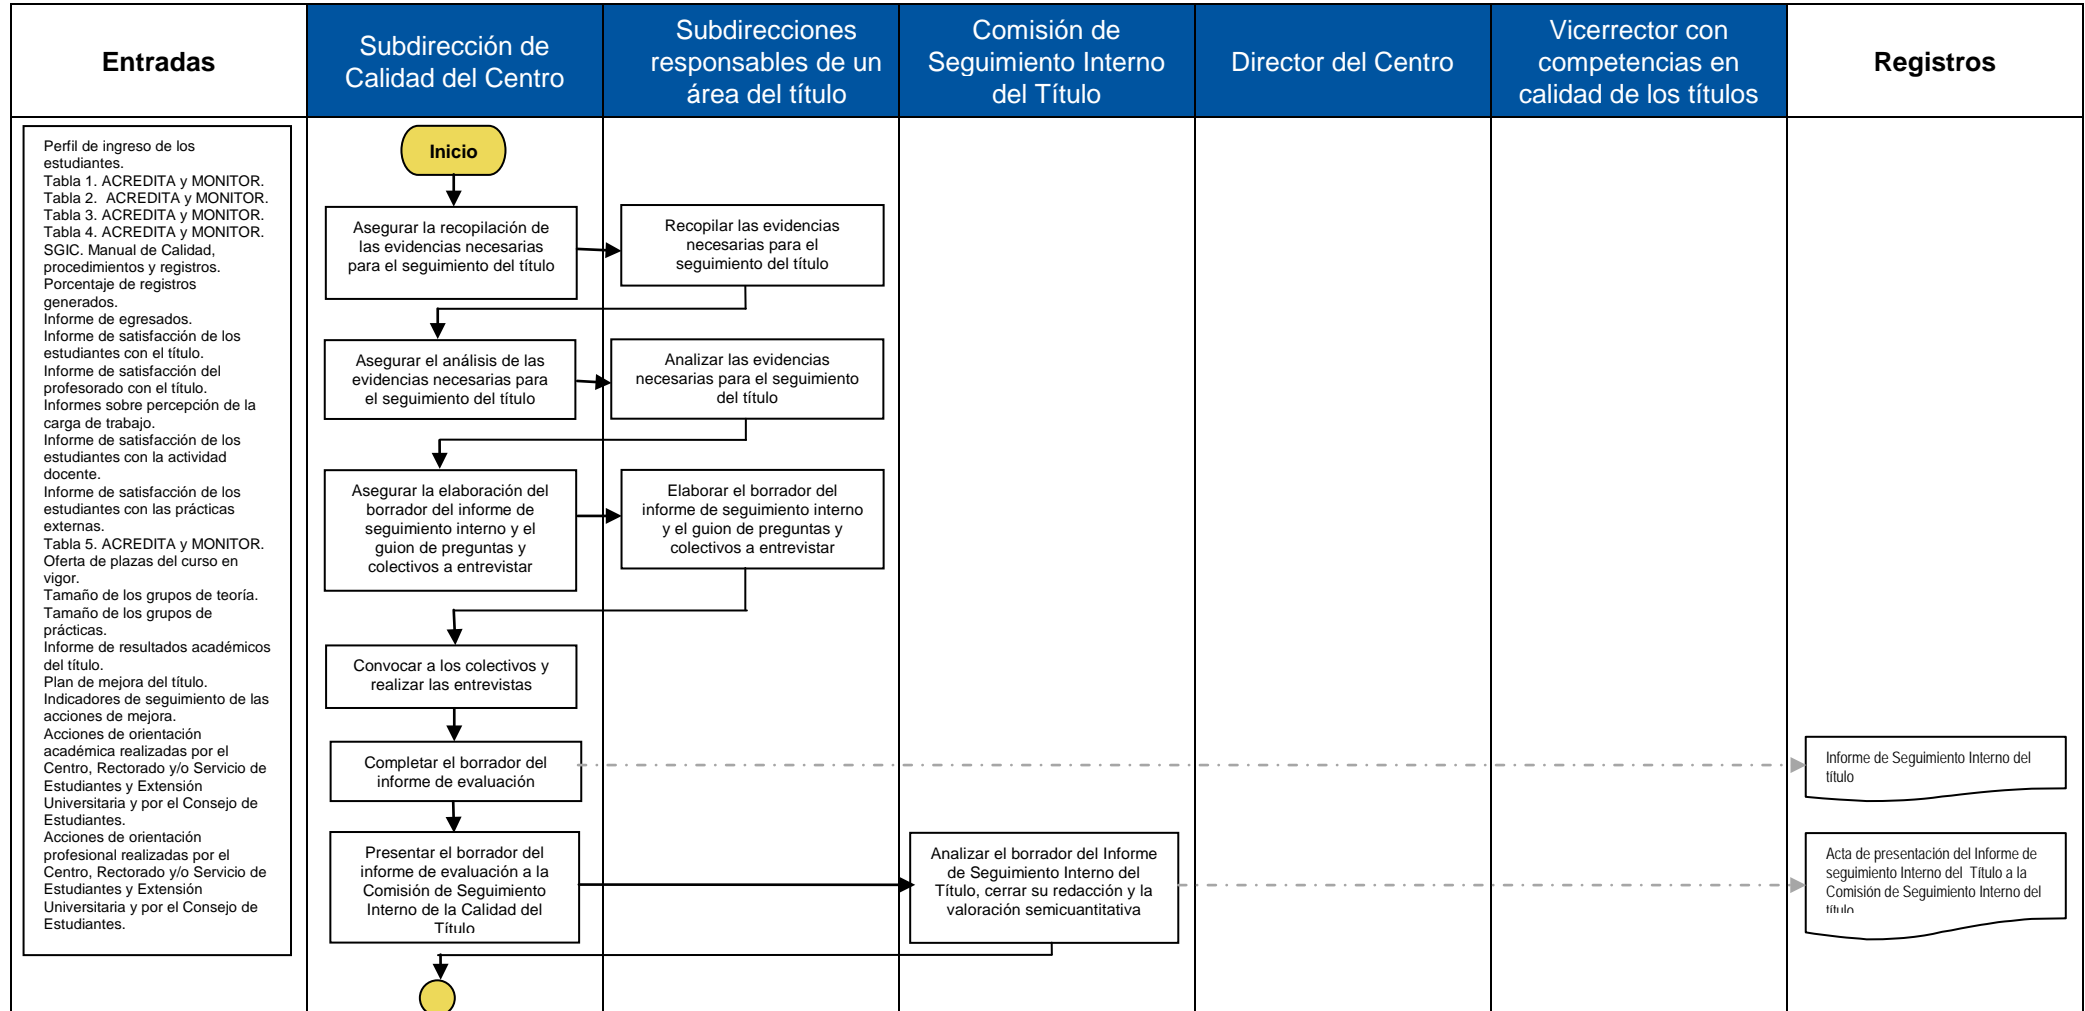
| Entradas | Subdirección de Calidad del Centro | Subdirecciones responsables de un área del título | Comisión de Seguimiento Interno del Título | Director del Centro | Vicerrector con competencias en calidad de los títulos | Registros |
|---|---|---|---|---|---|---|

Perfil de ingreso de los estudiantes.
Tabla 1. ACREDITA y MONITOR.
Tabla 2. ACREDITA y MONITOR.
Tabla 3. ACREDITA y MONITOR.
Tabla 4. ACREDITA y MONITOR.
SGIC. Manual de Calidad, procedimientos y registros.
Porcentaje de registros generados.
Informe de egresados.
Informe de satisfacción de los estudiantes con el título.
Informe de satisfacción del profesorado con el título.
Informes sobre percepción de la carga de trabajo.
Informe de satisfacción de los estudiantes con la actividad docente.
Informe de satisfacción de los estudiantes con las prácticas externas.
Tabla 5. ACREDITA y MONITOR.
Oferta de plazas del curso en vigor.
Tamaño de los grupos de teoría.
Tamaño de los grupos de prácticas.
Informe de resultados académicos del título.
Plan de mejora del título.
Indicadores de seguimiento de las acciones de mejora.
Acciones de orientación académica realizadas por el Centro, Rectorado y/o Servicio de Estudiantes y Extensión Universitaria y por el Consejo de Estudiantes.
Acciones de orientación profesional realizadas por el Centro, Rectorado y/o Servicio de Estudiantes y Extensión Universitaria y por el Consejo de Estudiantes.

Inicio

Asegurar la recopilación de las evidencias necesarias para el seguimiento del título

Recopilar las evidencias necesarias para el seguimiento del título

Asegurar el análisis de las evidencias necesarias para el seguimiento del título

Analizar las evidencias necesarias para el seguimiento del título

Asegurar la elaboración del borrador del informe de seguimiento interno y el guion de preguntas y colectivos a entrevistar

Elaborar el borrador del informe de seguimiento interno y el guion de preguntas y colectivos a entrevistar

Convocar a los colectivos y realizar las entrevistas

Completar el borrador del informe de evaluación

Informe de Seguimiento Interno del título

Presentar el borrador del informe de evaluación a la Comisión de Seguimiento Interno de la Calidad del Título

Analizar el borrador del Informe de Seguimiento Interno del Título, cerrar su redacción y la valoración semicuantitativa

Acta de presentación del Informe de seguimiento Interno del Título a la Comisión de Seguimiento Interno del título